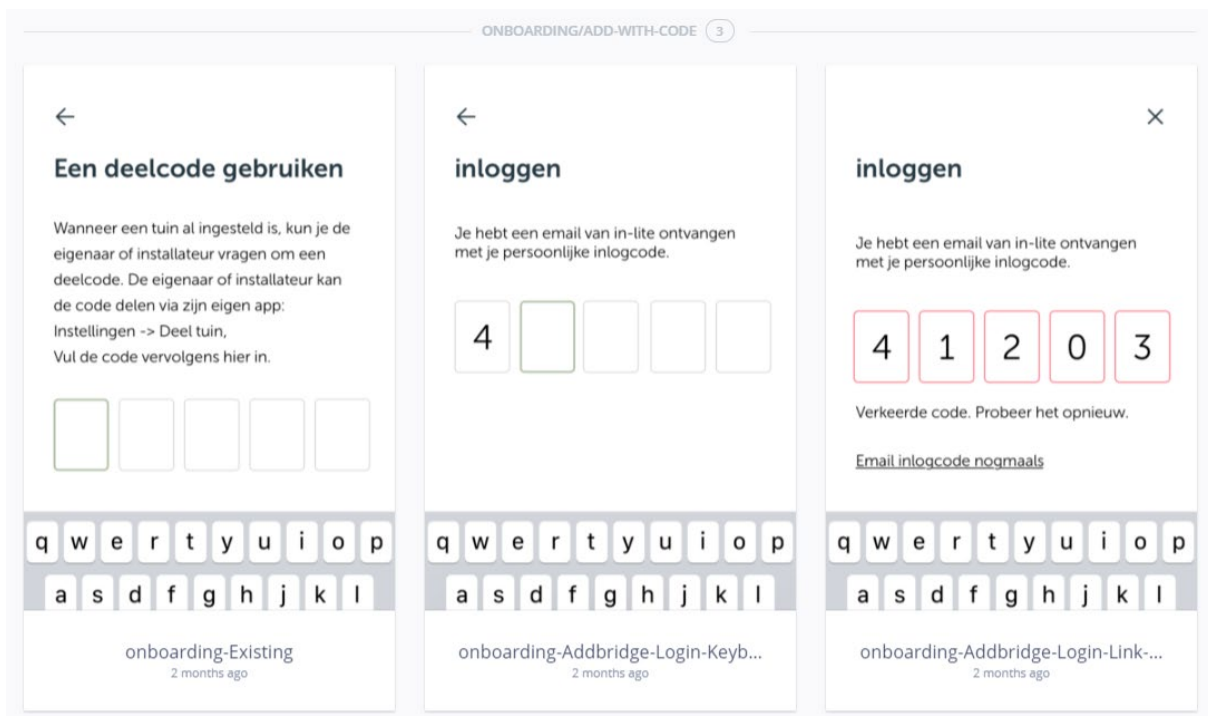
ONBOARDING/ADD-WITH-CODE 3

←

Een deelcode gebruiken

Wanneer een tuin al ingesteld is, kun je de eigenaar of installateur vragen om een deelcode. De eigenaar of installateur kan de code delen via zijn eigen app: Instellingen -> Deel tuin, Vul de code vervolgens hier in.

q w e r t y u i o p
a s d f g h j k l

onboarding-Existing
2 months ago

←

inloggen

Je hebt een email van in-lite ontvangen met je persoonlijke inlogcode.

4

q w e r t y u i o p
a s d f g h j k l

onboarding-Addbridge-Login-Keyb...
2 months ago

×

inloggen

Je hebt een email van in-lite ontvangen met je persoonlijke inlogcode.

4 1 2 0 3

Verkeerde code. Probeer het opnieuw.

Email inlogcode nogmaals

q w e r t y u i o p
a s d f g h j k l

onboarding-Addbridge-Login-Link-...
2 months ago